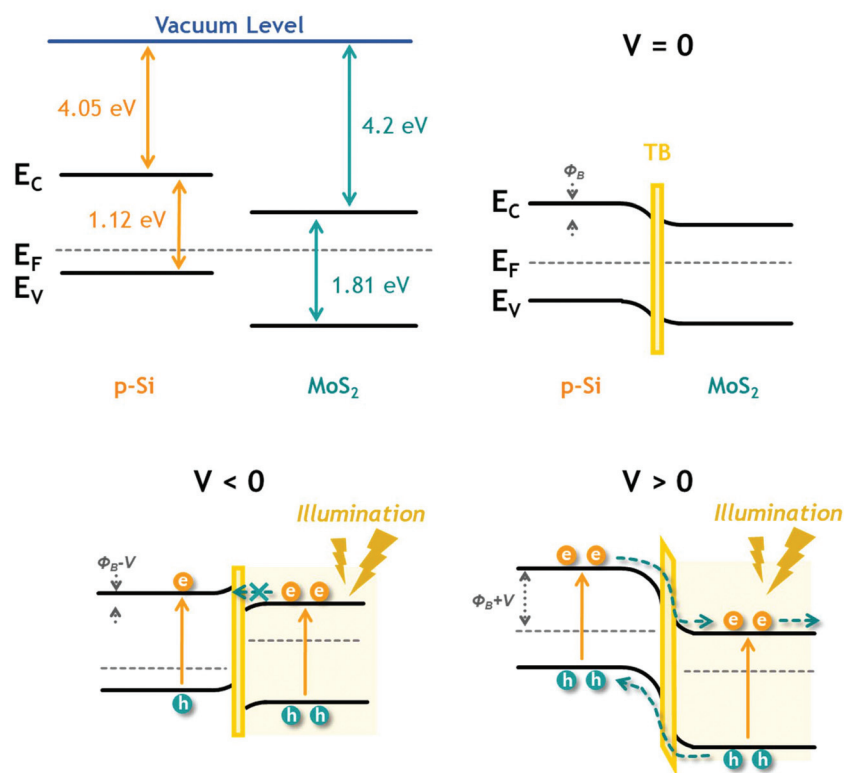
Vacuum Level

4.05 eV

4.2 eV

$E_C$

1.12 eV

$E_F$

$E_V$

1.81 eV

p-Si

$MoS_2$

V = 0

TB

$\Phi_B$

$E_C$

$E_F$

$E_V$

p-Si

$MoS_2$

V < 0

Illumination

$\Phi_B$-V

e

e e

h

h h

V > 0

Illumination

e e

$\Phi_B$+V

e e

h h

h h